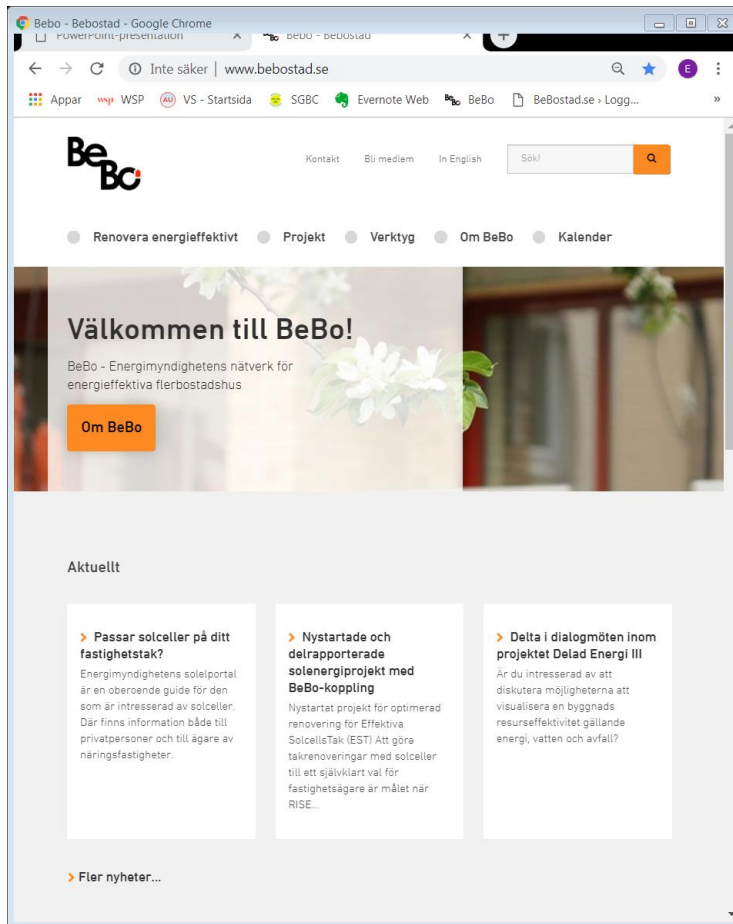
Bebo - Bebostad - Google Chrome

PowerPoint-presentation ×

BeBo Bebo - Bebostad ×

Inte säker | www.bebostad.se

Appar WSP VS - Startsida SGBC Evernote Web BeBo BeBostad.se › Logg...

BeBo

Kontakt Bli medlem In English Sök!

Renovera energieffektivt Projekt Verktyg Om BeBo Kalender

Välkommen till BeBo!

BeBo - Energimyndighetens nätverk för energieffektiva flerbostadshus

Om BeBo

Aktuellt

> Passar solceller på ditt fastighetstak?

Energimyndighetens solelportal är en oberoende guide för den som är intresserad av solceller. Där finns information både till privatpersoner och till ägare av näringsfastigheter.

> Nystartade och delrapporterade solenergiprojekt med BeBo-koppling

Nystartat projekt för optimerad renovering för Effektiva SolcellsTak (EST) Att göra takrenoveringar med solceller till ett självklart val för fastighetsägare är målet när RISE...

> Delta i dialogmöten inom projektet Delad Energi III

Är du intresserad av att diskutera möjligheterna att visualisera en byggnads resurseffektivitet gällande energi, vatten och avfall?

> Fler nyheter...